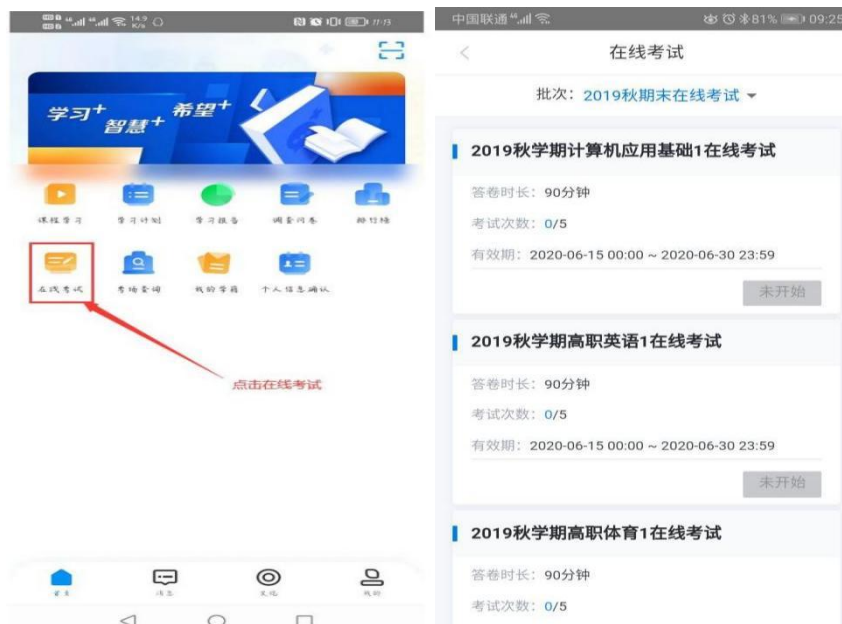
学习$^+$ 智慧$^+$ 希望$^+$

课程学习 学习计划 学习报告 调查问卷 排行榜

在线考试 考场查询 我的学籍 个人信息确认

点击在线考试

首页 消息 发现 我的

中国联通 81% 09:25

在线考试

批次：2019秋期末在线考试

2019秋学期计算机应用基础1在线考试

答卷时长：90分钟

考试次数：0/5

有效期：2020-06-15 00:00 ~ 2020-06-30 23:59

未开始

2019秋学期高职英语1在线考试

答卷时长：90分钟

考试次数：0/5

有效期：2020-06-15 00:00 ~ 2020-06-30 23:59

未开始

2019秋学期高职体育1在线考试

答卷时长：90分钟

考试次数：0/5